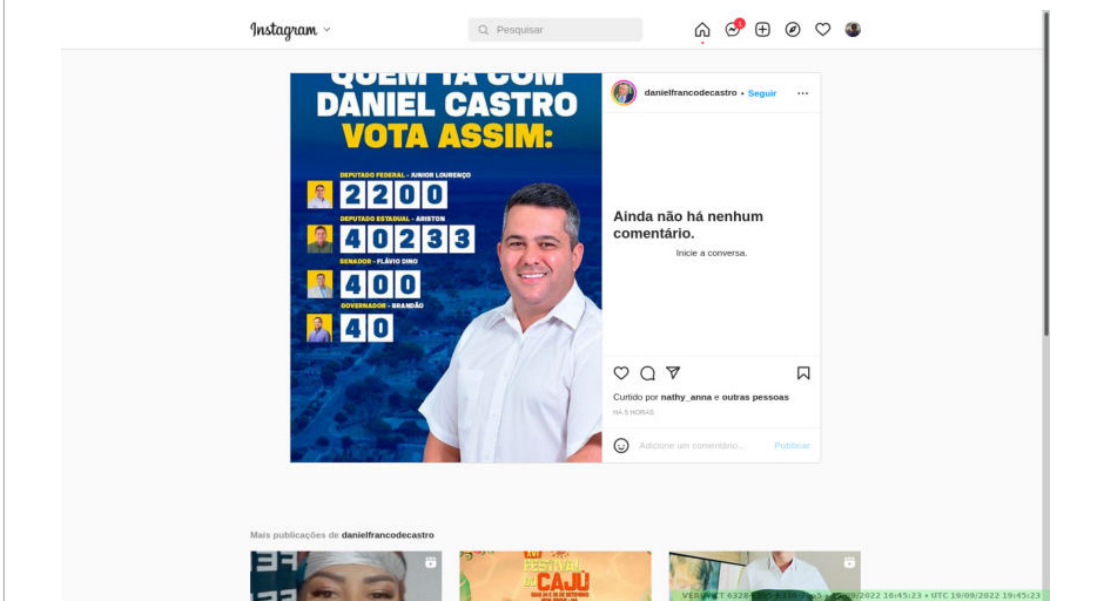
Instagram

Pesquisar

QUEM TÁ COM DANIEL CASTRO VOTA ASSIM:

DEPUTADO FEDERAL - JUNIOR LOURENÇO
2200
DEPUTADO ESTADUAL - ARISTON
40233
SENADOR - FLÁVIO DINO
400
GOVERNADOR - BRANDÃO
40

danielfrancodecastro • Seguir

Ainda não há nenhum comentário.

Inicie a conversa.

Curtido por nathy_anna e outras pessoas

HÁ 5 HORAS

Adicione um comentário...

Publicar

Mais publicações de danielfrancodecastro

FESTIVAL DO CAJU

VERI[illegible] 6328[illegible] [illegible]2022 16:45:23 • UTC 19/09/2022 19:45:23